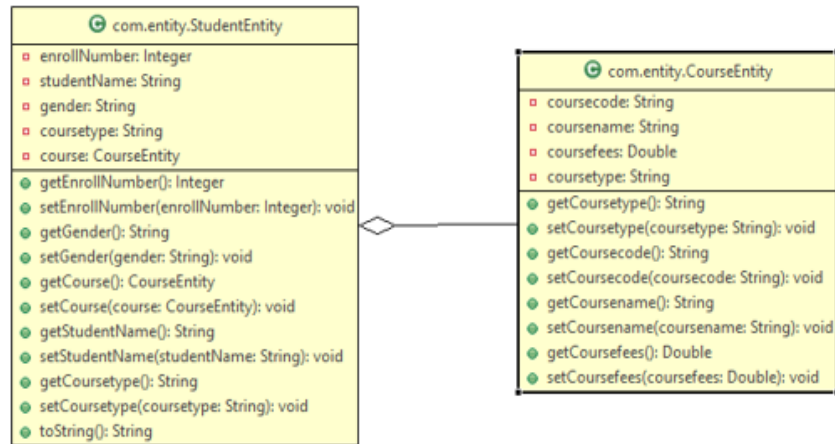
com.entity.StudentEntity

enrollNumber: Integer
studentName: String
gender: String
coursetype: String
course: CourseEntity

getEnrollNumber(): Integer
setEnrollNumber(enrollNumber: Integer): void
getGender(): String
setGender(gender: String): void
getCourse(): CourseEntity
setCourse(course: CourseEntity): void
getStudentName(): String
setStudentName(studentName: String): void
getCoursetype(): String
setCoursetype(coursetype: String): void
toString(): String

com.entity.CourseEntity

coursecode: String
coursename: String
coursefees: Double
coursetype: String

getCoursetype(): String
setCoursetype(coursetype: String): void
getCoursecode(): String
setCoursecode(coursecode: String): void
getCoursename(): String
setCoursename(coursename: String): void
getCoursefees(): Double
setCoursefees(coursefees: Double): void